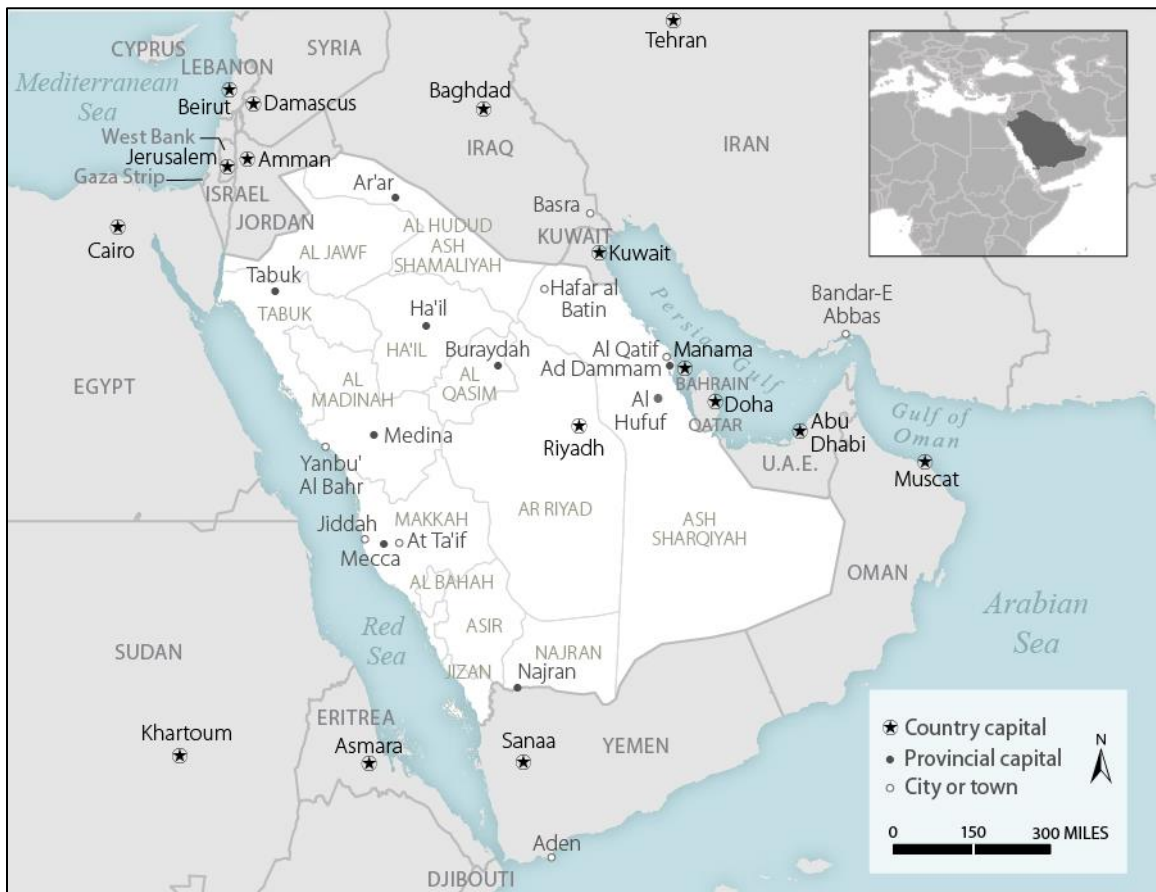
Tehran
CYPRUS
SYRIA
LEBANON
Mediterranean Sea
Beirut
Damascus
Baghdad
West Bank
Jerusalem
Amman
IRAQ
IRAN
Gaza Strip
ISRAEL
Ar'ar
JORDAN
Basra
Cairo
AL HUDUD ASH SHAMALIYAH
KUWAIT
AL JAWF
Kuwait
Tabuk
Hafar al Batin
Persian Gulf
Bandar-E Abbas
TABUK
Ha'il
HA'IL
Buraydah
Al Qatif
Manama
Ad Dammam
BAHRAIN
EGYPT
AL MADINAH
AL QASIM
Al Hufuf
Doha
Gulf of Oman
Riyadh
QATAR
Abu Dhabi
Medina
U.A.E.
Yanbu' Al Bahr
Muscat
AR RIYAD
Jiddah
MAKKAH
ASH SHARQIYAH
At Ta'if
Mecca
OMAN
AL BAHAH
Arabian Sea
Red Sea
ASIR
SUDAN
NAJRAN
JIZAN
Najran
ERITREA
Khartoum
Asmara
Sanaa
YEMEN
Aden
DJIBOUTI
Country capital
Provincial capital
City or town
N
0
150
300 MILES